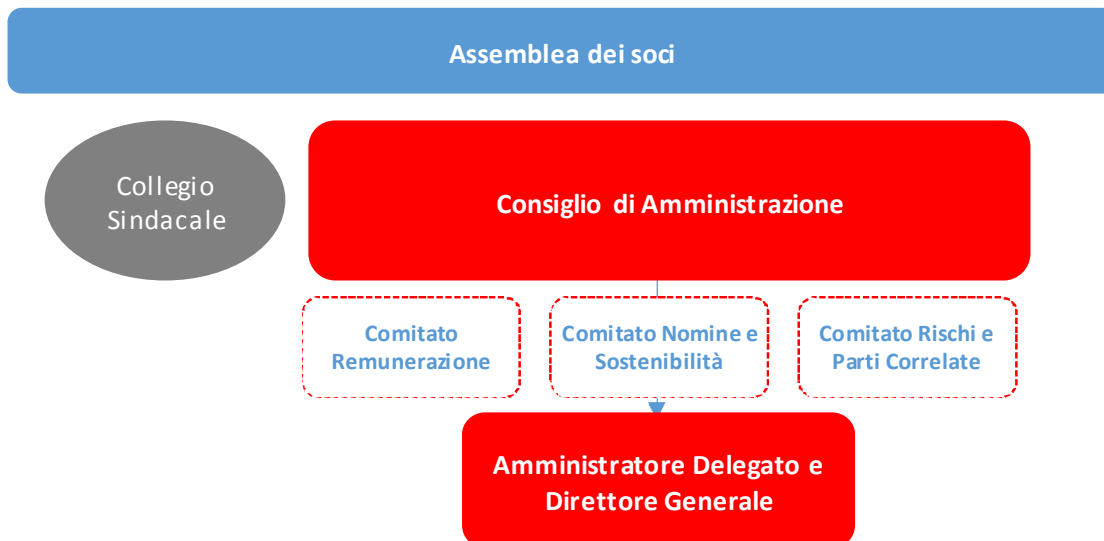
Assemblea dei soci

Collegio Sindacale

Consiglio di Amministrazione

Comitato Remunerazione

Comitato Nomine e Sostenibilità

Comitato Rischi e Parti Correlate

Amministratore Delegato e Direttore Generale